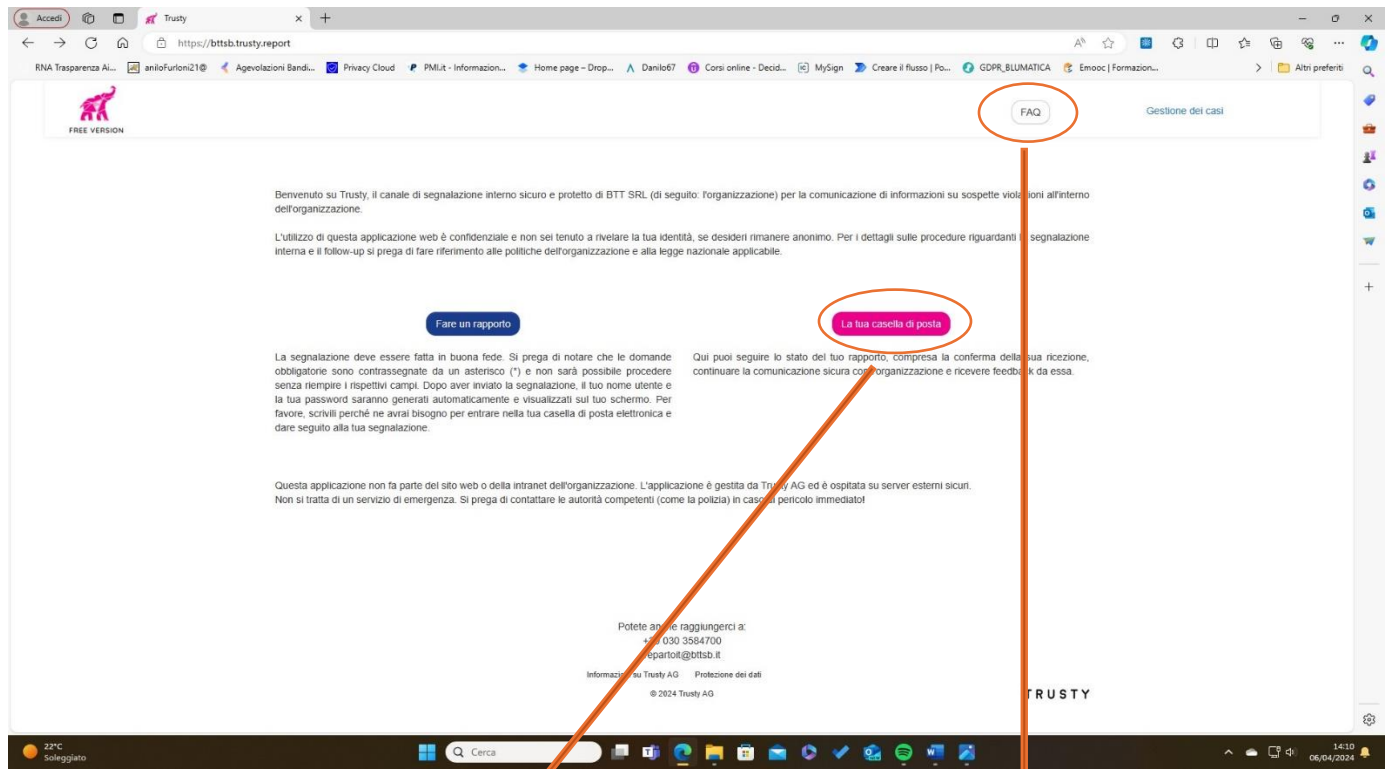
Accedi Trusty × +

https://bttsb.trusty.report

RNA Trasparenza Ai... aniloFurloni21@ Agevolazioni Bandi... Privacy Cloud PMI.it - Informazion... Home page – Drop... Danilo67 Corsi online - Decid... MySign Creare il flusso | Po... GDPR_BLUMATICA Emooc | Formazion... Altri preferiti

FREE VERSION

FAQ

Gestione dei casi

Benvenuto su Trusty, il canale di segnalazione interno sicuro e protetto di BTT SRL (di seguito: l'organizzazione) per la comunicazione di informazioni su sospette viola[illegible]ioni all'interno dell'organizzazione.

L'utilizzo di questa applicazione web è confidenziale e non sei tenuto a rivelare la tua identità, se desideri rimanere anonimo. Per i dettagli sulle procedure riguardanti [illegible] segnalazione interna e il follow-up si prega di fare riferimento alle politiche dell'organizzazione e alla legge nazionale applicabile.

Fare un rapporto

La tua casella di posta

La segnalazione deve essere fatta in buona fede. Si prega di notare che le domande obbligatorie sono contrassegnate da un asterisco (*) e non sarà possibile procedere senza riempire i rispettivi campi. Dopo aver inviato la segnalazione, il tuo nome utente e la tua password saranno generati automaticamente e visualizzati sul tuo schermo. Per favore, scrivili perché ne avrai bisogno per entrare nella tua casella di posta elettronica e dare seguito alla tua segnalazione.

Qui puoi seguire lo stato del tuo rapporto, compresa la conferma della sua ricezione, continuare la comunicazione sicura con l'organizzazione e ricevere feedba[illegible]k da essa.

Questa applicazione non fa parte del sito web o della intranet dell'organizzazione. L'applicazione è gestita da Tru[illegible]y AG ed è ospitata su server esterni sicuri.
Non si tratta di un servizio di emergenza. Si prega di contattare le autorità competenti (come la polizia) in cas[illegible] pericolo immediato!

Potete an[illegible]e raggiungerci a:
+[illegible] 030 3584700
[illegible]epartoit@bttsb.it

Informazi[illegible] su Trusty AG Protezione dei dati

© 2024 Trusty AG

TRUSTY

22°C
Soleggiato

Cerca

14:10
06/04/2024